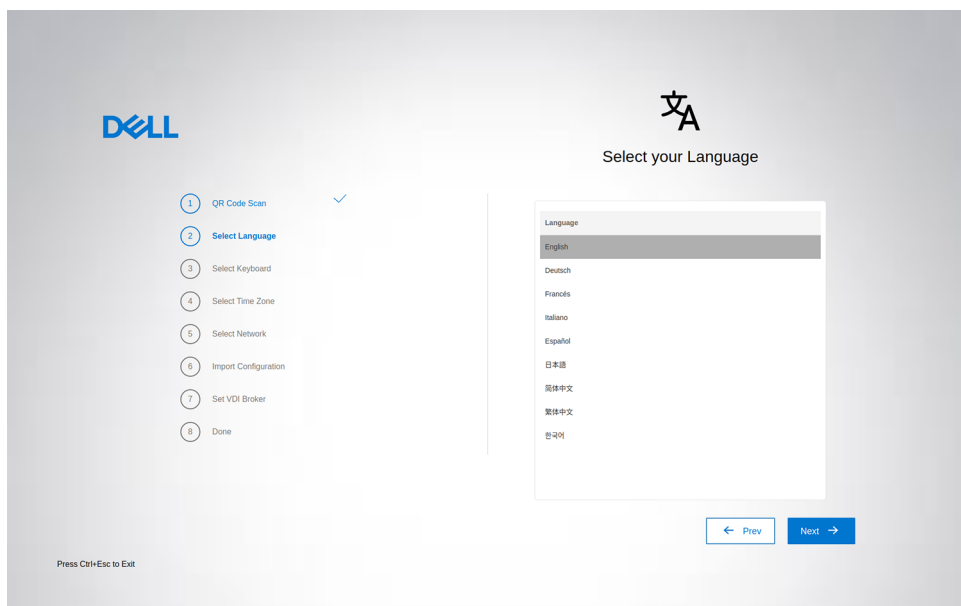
DELL

Select your Language

1 QR Code Scan
2 Select Language
3 Select Keyboard
4 Select Time Zone
5 Select Network
6 Import Configuration
7 Set VDI Broker
8 Done

Language
English
Deutsch
Francés
Italiano
Español
日本語
简体中文
繁体中文
한국어

Prev
Next

Press Ctrl+Esc to Exit